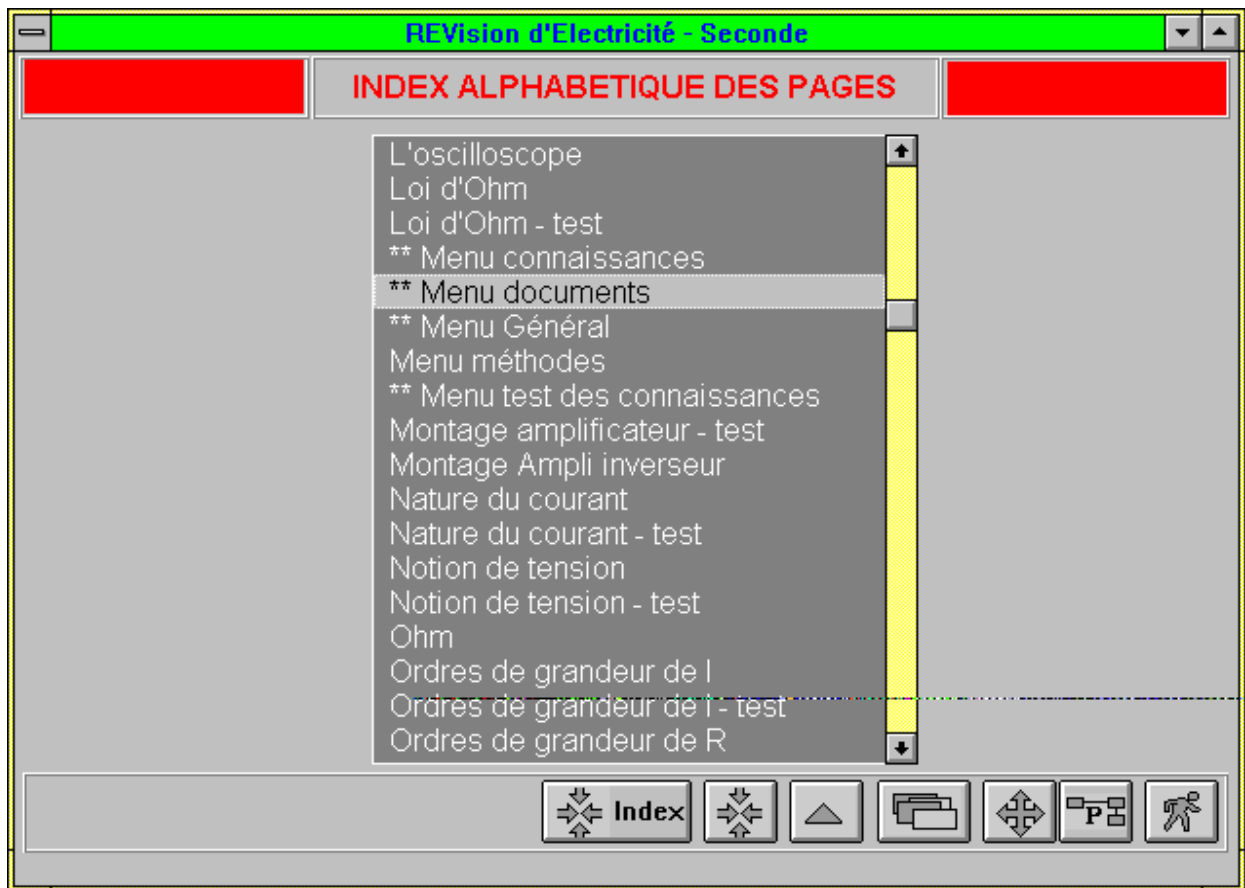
REVision d'Electricité - Seconde

INDEX ALPHABETIQUE DES PAGES

L'oscilloscope
Loi d'Ohm
Loi d'Ohm - test
** Menu connaissances
** Menu documents
** Menu Général
Menu méthodes
** Menu test des connaissances
Montage amplificateur - test
Montage Ampli inverseur
Nature du courant
Nature du courant - test
Notion de tension
Notion de tension - test
Ohm
Ordres de grandeur de I
Ordres de grandeur de I - test
Ordres de grandeur de R

Index
P